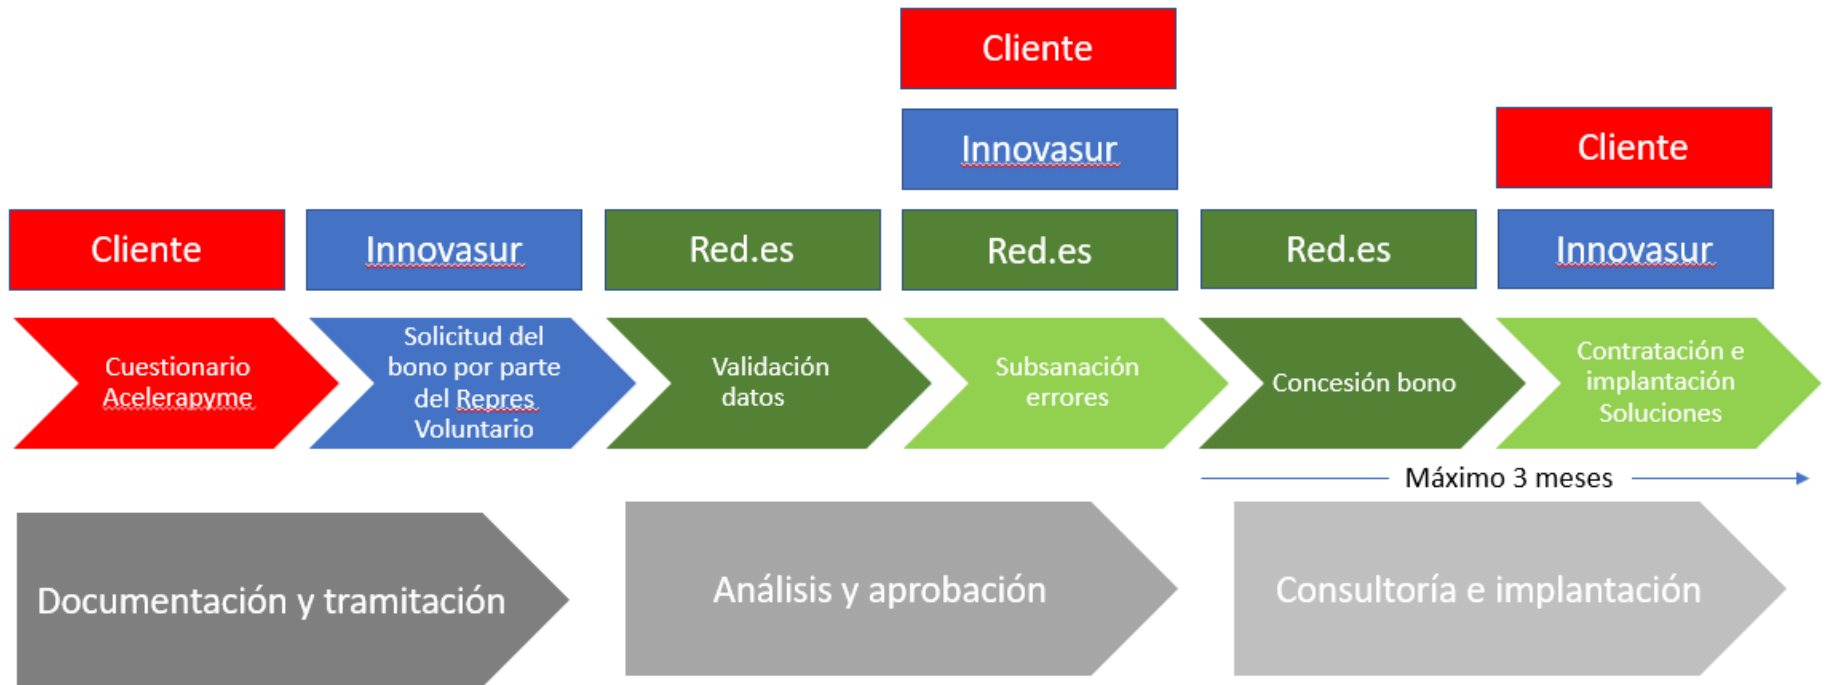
Cliente

Innovasur

Cliente

Cliente

Innovasur

Red.es

Red.es

Red.es

Innovasur

Cuestionario Acelerapyme

Solicitud del bono por parte del Repres Voluntario

Validación datos

Subsanación errores

Concesión bono

Contratación e implantación Soluciones

Máximo 3 meses

Documentación y tramitación

Análisis y aprobación

Consultoría e implantación